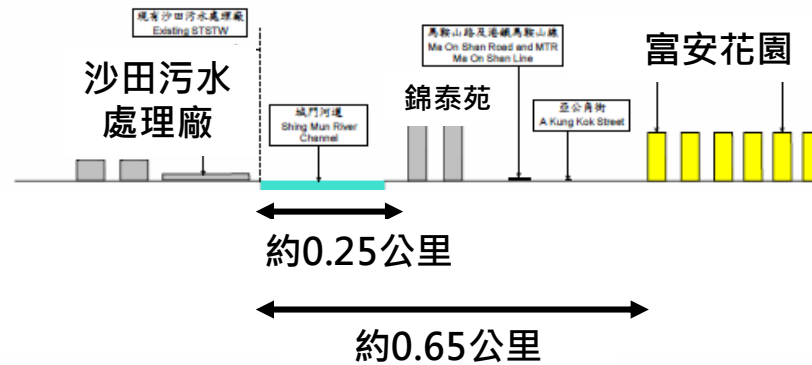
現有沙田污水處理廠
Existing STSTW

沙田污水處理廠

城門河道
Shing Mun River Channel

錦泰苑

馬鞍山路及港鐵馬鞍山線
Ma On Shan Road and MTR Ma On Shan Line

亞公角街
A Kung Kok Street

富安花園

約0.25公里

約0.65公里